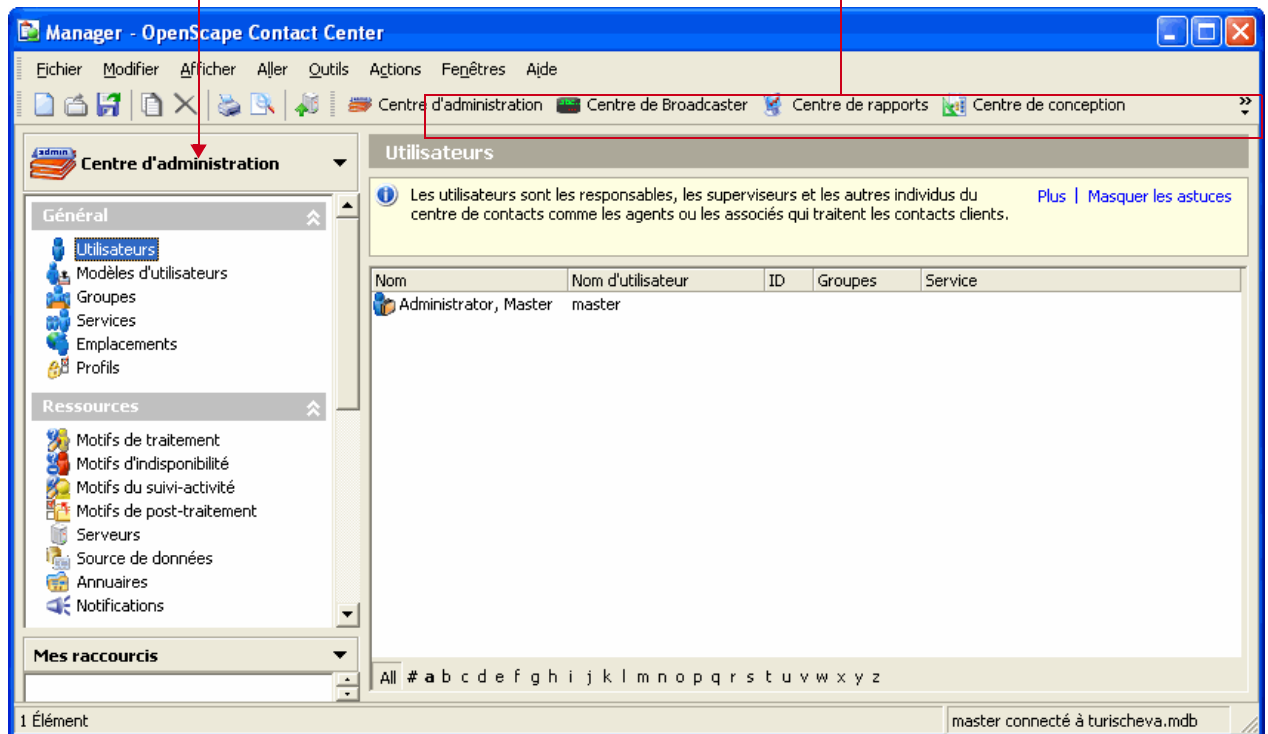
Manager - OpenScape Contact Center

Fichier Modifier Afficher Aller Outils Actions Fenêtres Aide

Centre d'administration Centre de Broadcaster Centre de rapports Centre de conception

admin
Centre d'administration

Général
Utilisateurs
Modèles d'utilisateurs
Groupes
Services
Emplacements
Profils

Ressources
Motifs de traitement
Motifs d'indisponibilité
Motifs du suivi-activité
Motifs de post-traitement
Serveurs
Source de données
Annuaires
Notifications

Mes raccourcis

Utilisateurs

Les utilisateurs sont les responsables, les superviseurs et les autres individus du centre de contacts comme les agents ou les associés qui traitent les contacts clients.

Plus | Masquer les astuces

| Nom | Nom d'utilisateur | ID | Groupes | Service |
|---|---|---|---|---|
| Administrator, Master | master | | | |

All # a b c d e f g h i j k l m n o p q r s t u v w x y z

1 Élément

master connecté à turischeva.mdb